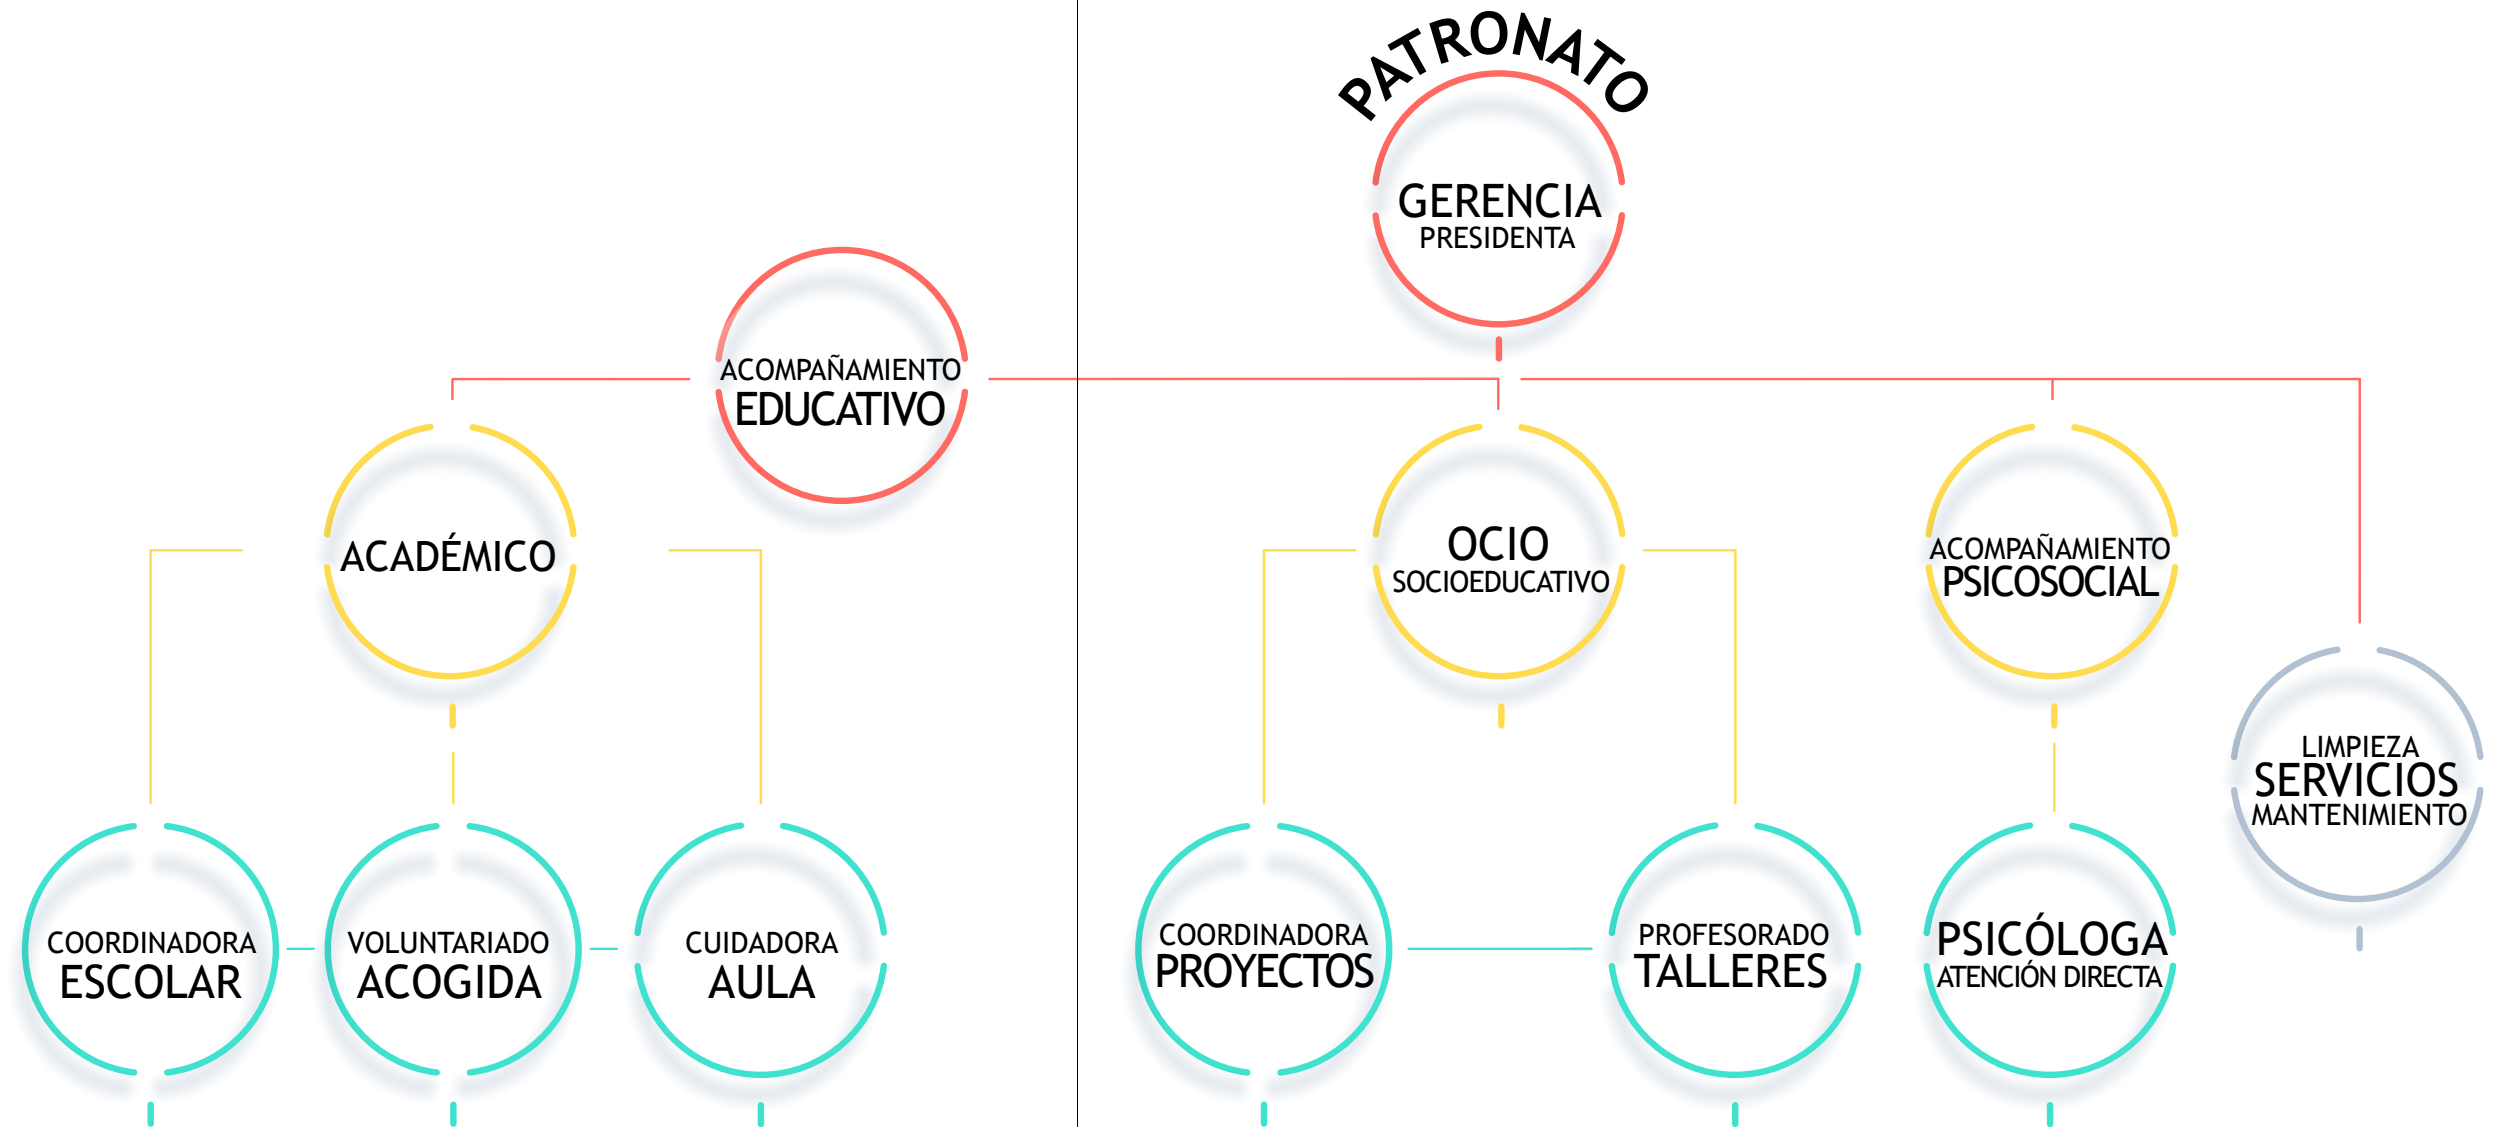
PATRONATO

GERENCIA
PRESIDENTA

ACOMPAÑAMIENTO
EDUCATIVO

ACADÉMICO

OCIO
SOCIOEDUCATIVO

ACOMPAÑAMIENTO
PSICOSOCIAL

LIMPIEZA
SERVICIOS
MANTENIMIENTO

COORDINADORA
ESCOLAR

VOLUNTARIADO
ACOGIDA

CUIDADORA
AULA

COORDINADORA
PROYECTOS

PROFESORADO
TALLERES

PSICÓLOGA
ATENCIÓN DIRECTA